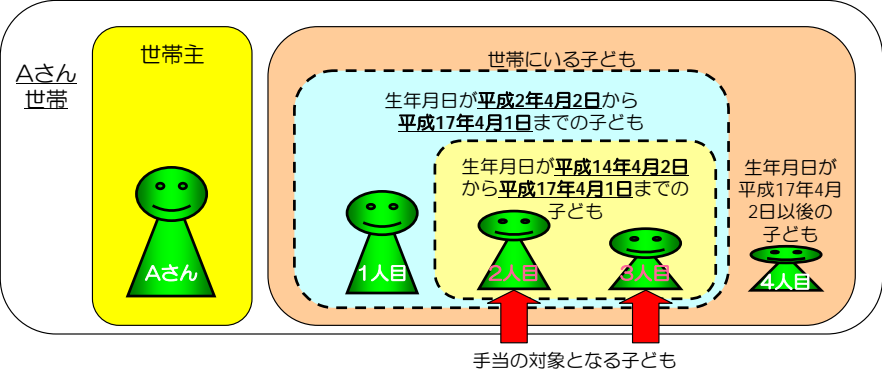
Aさん世帯

世帯主

Aさん

世帯にいる子ども

生年月日が**平成2年4月2日**から**平成17年4月1日**までの子ども

1人目

生年月日が**平成14年4月2日**から**平成17年4月1日**までの子ども

2人目

3人目

生年月日が平成17年4月2日以後の子ども

4人目

手当の対象となる子ども